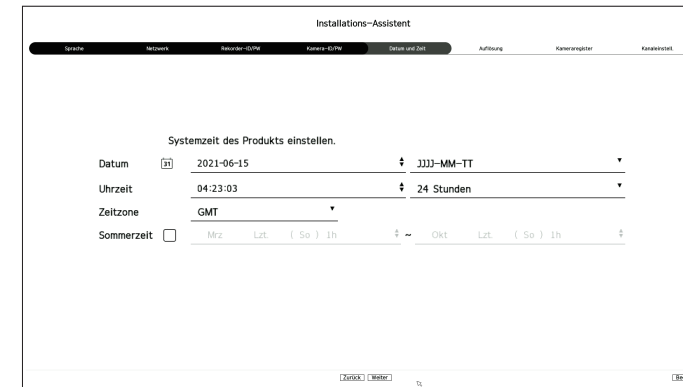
Installations–Assistent

Sprache Netzwerk Rekorder-ID/PW Kamera-ID/PW Datum und Zeit Auflösung Kameraregister Kanaleinstell.

Systemzeit des Produkts einstellen.

| | | | |
|---|---|---|---|
| Datum | 31 | 2021-06-15 | JJJJ-MM-TT |
| Uhrzeit | | 04:23:03 | 24 Stunden |
| Zeitzone | | GMT | |
| Sommerzeit | | Mrz Lzt. ( So ) 1h | ~ Okt Lzt. ( So ) 1h |

Zurück Weiter Be